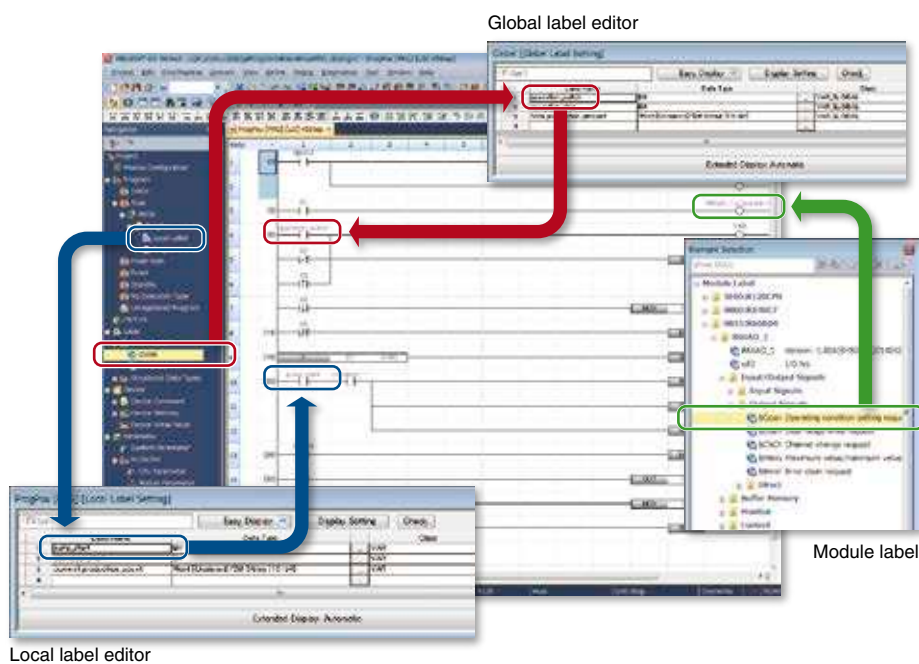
Global label editor

Global [Global Label Setting]

Easy Display

Display Setting

Check

Label Name

Data Type

Class

VAR_GLOBAL

Extended Display: Automatic

Element Selection

Module Label

Buffer Memory

Monitor

Control

Module label

ProgPou [PRG] [Local Label Setting]

Easy Display

Display Setting

Check

Label Name

Data Type

Class

VAR

Extended Display: Automatic

Local label editor